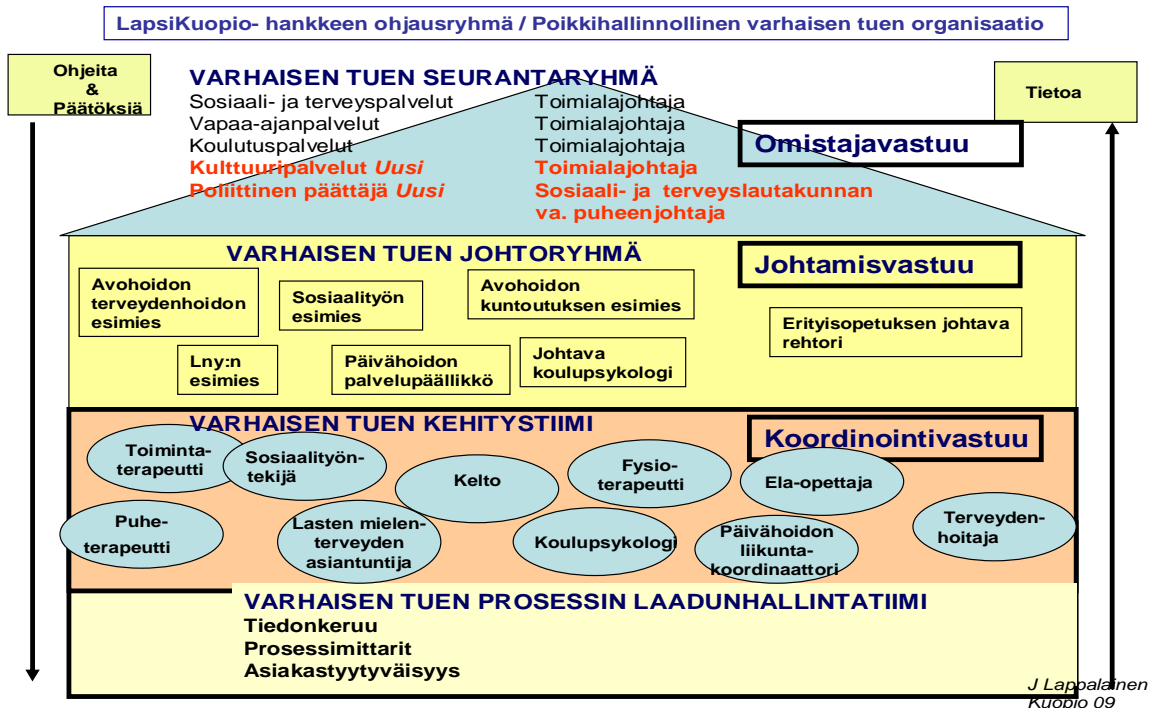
LapsiKuopio- hankkeen ohjausryhmä / Poikkihallinnollinen varhaisen tuen organisaatio

Ohjeita & Päätöksiä

Tietoa

VARHAISEN TUEN SEURANTARYHMÄ

Sosiaali- ja terveyspalvelut Toimialajohtaja
Vapaa-ajanpalvelut Toimialajohtaja
Koulutuspalvelut Toimialajohtaja
Kulttuuripalvelut *Uusi* Toimialajohtaja
Poliittinen päättäjä *Uusi* Sosiaali- ja terveyslautakunnan va. puheenjohtaja

Omistajavastuu

VARHAISEN TUEN JOHTORYHMÄ

Johtamisvastuu

Avohoidon terveydenhoidon esimies

Sosiaalityön esimies

Avohoidon kuntoutuksen esimies

Erityisopetuksen johtava rehtori

Lny:n esimies

Päivähoidon palvelupäällikkö

Johtava koulupsykologi

VARHAISEN TUEN KEHITYSTIIMI

Koordinointivastuu

Toimintaterapeutti

Sosiaalityöntekijä

Kelto

Fysioterapeutti

Ela-opettaja

Puheterapeutti

Lasten mielenterveyden asiantuntija

Koulupsykologi

Päivähoidon liikuntakoordinaattori

Terveydenhoitaja

VARHAISEN TUEN PROSESSIN LAADUNHALLINTATIIMI
Tiedonkeruu
Prosessimittarit
Asiakastyytyväisyys

J Lappalainen
Kuopio 09